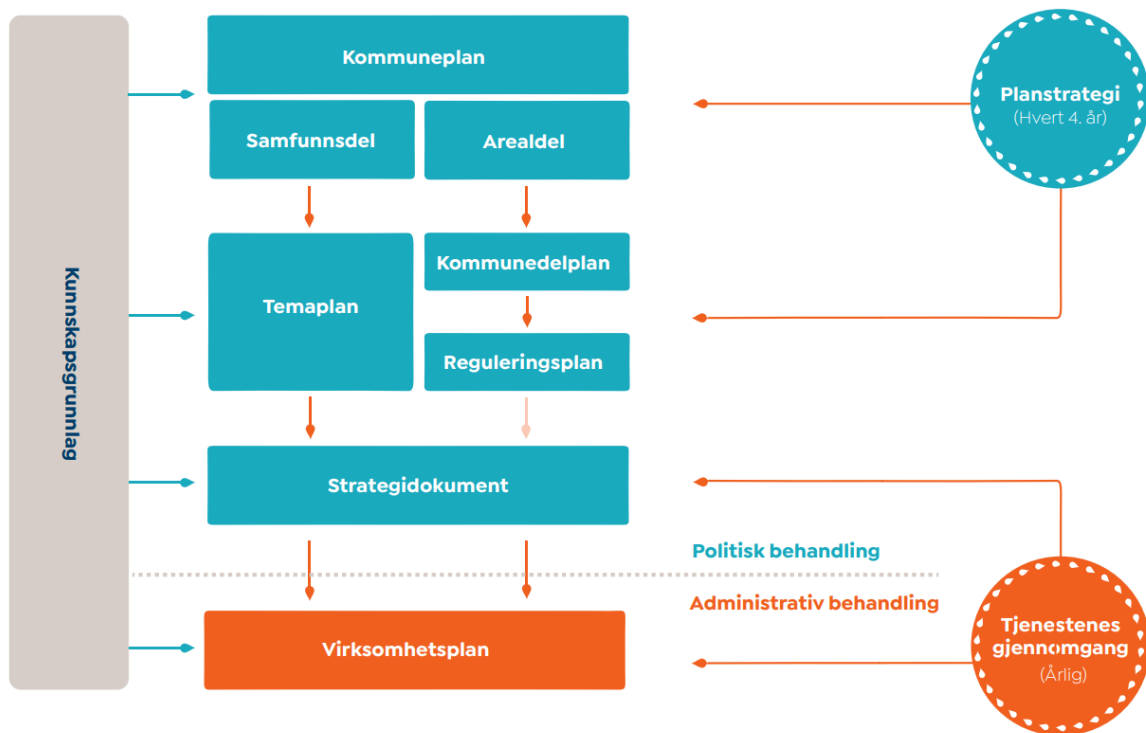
Kunnskapsgrunnlag

Kommuneplan

Samfunnsdel

Arealdel

Planstrategi
(Hvert 4. år)

Temaplan

Kommunedelplan

Reguleringsplan

Strategidokument

Politisk behandling

Administrativ behandling

Virksomhetsplan

Tjenestenes gjennomgang
(Årlig)